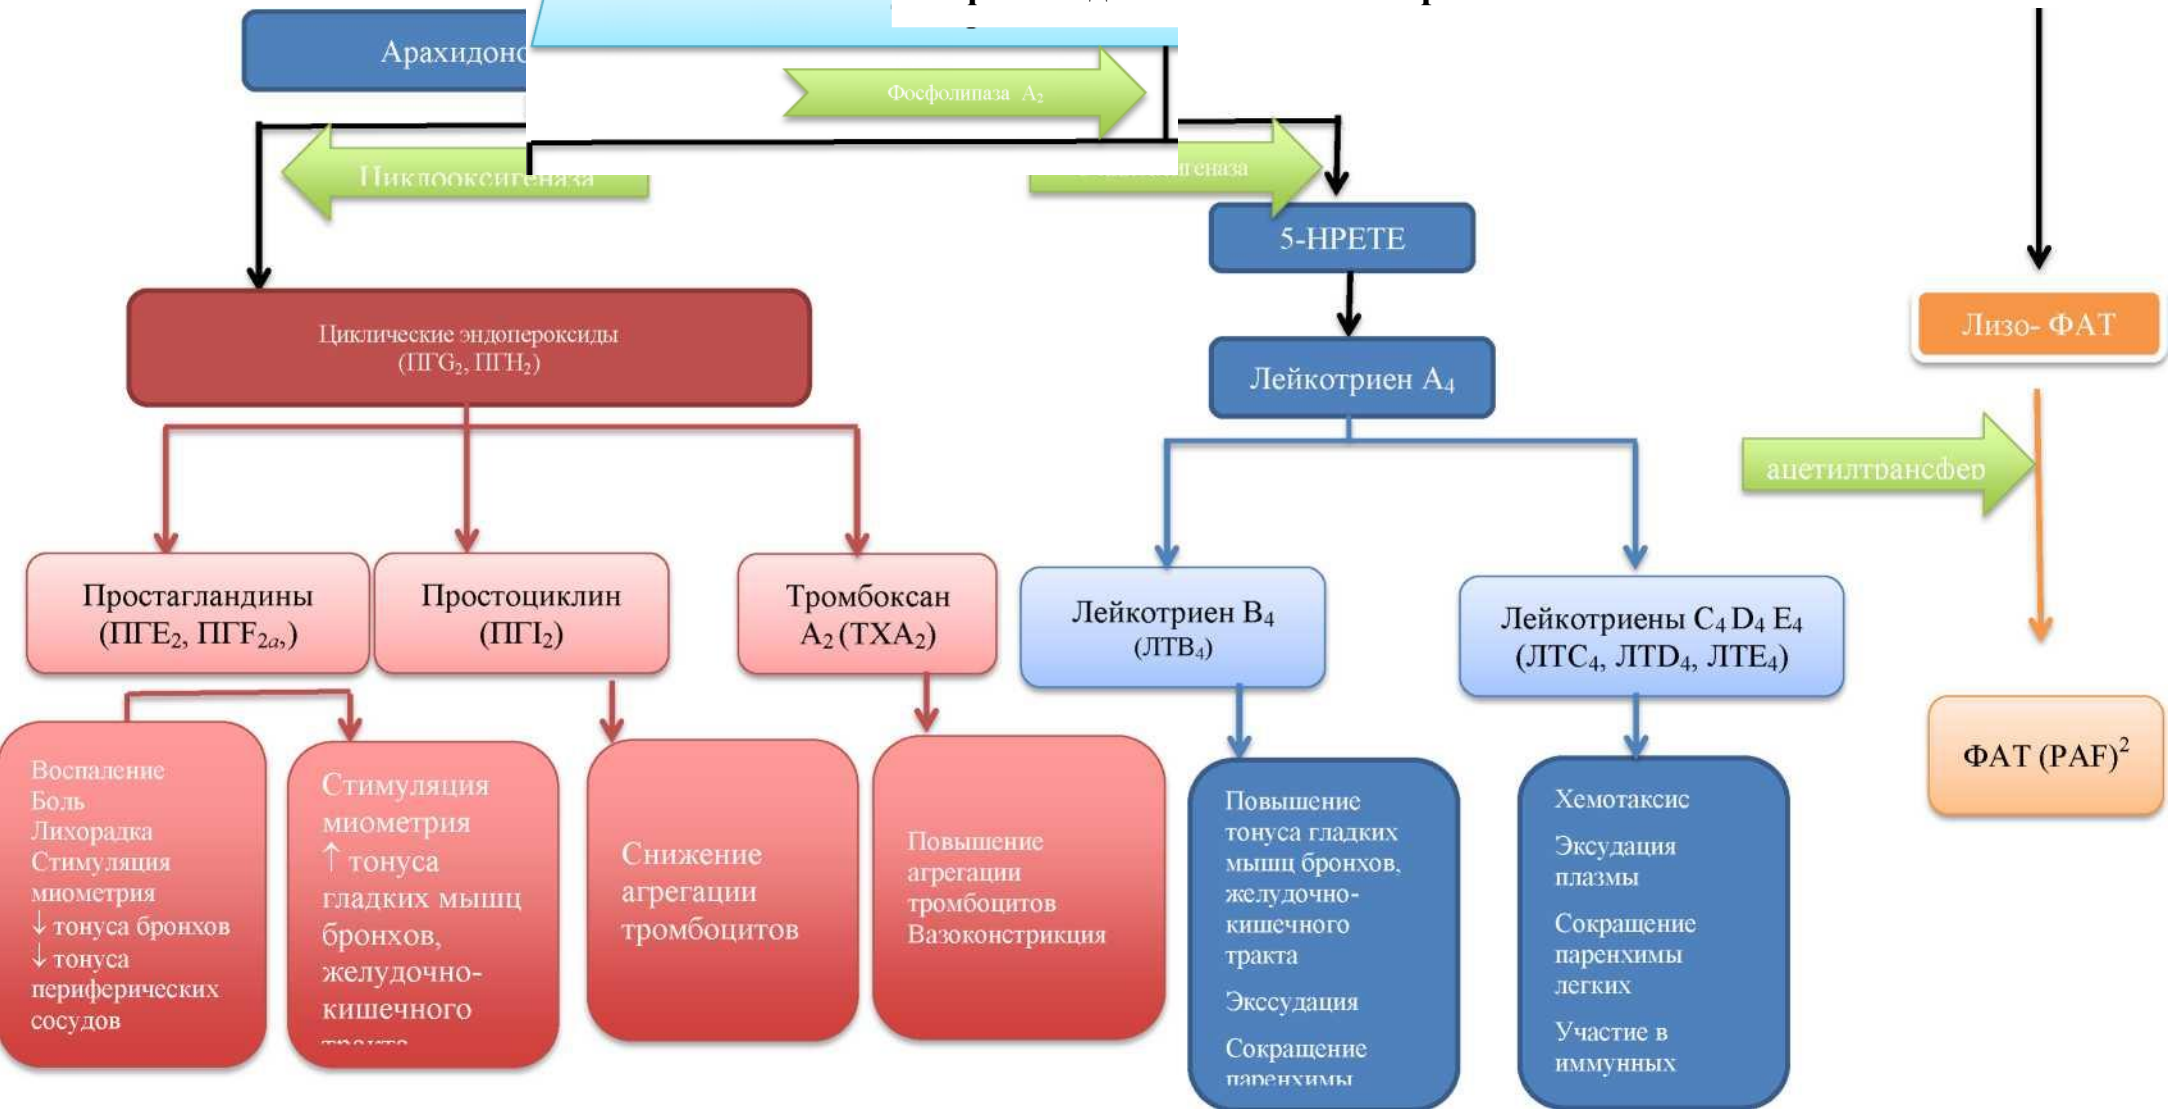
Арахидонс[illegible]

Фосфолипаза $A_2$

Циклооксигеназа

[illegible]геназа

5-HPETE

Лизо- ФАТ

Циклические эндопероксиды ($ПГG_2$, $ПГH_2$)

Лейкотриен $A_4$

ацетилтрансфер

Простагландины ($ПГE_2$, $ПГF_{2a}$,)

Простоциклин ($ПГI_2$)

Тромбоксан $A_2$ ($TXA_2$)

Лейкотриен $B_4$ ($ЛТB_4$)

Лейкотриены $C_4$ $D_4$ $E_4$ ($ЛТC_4$, $ЛТD_4$, $ЛТE_4$)

ФАТ $(PAF)^2$

Воспаление
Боль
Лихорадка
Стимуляция миометрия
↓ тонуса бронхов
↓ тонуса периферических сосудов

Стимуляция миометрия
↑ тонуса гладких мышц бронхов, желудочно-кишечного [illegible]

Снижение агрегации тромбоцитов

Повышение агрегации тромбоцитов
Вазоконстрикция

Повышение тонуса гладких мышц бронхов, желудочно-кишечного тракта

Экссудация

Сокращение паренхимы

Хемотаксис

Эксудация плазмы

Сокращение паренхимы легких

Участие в иммунных